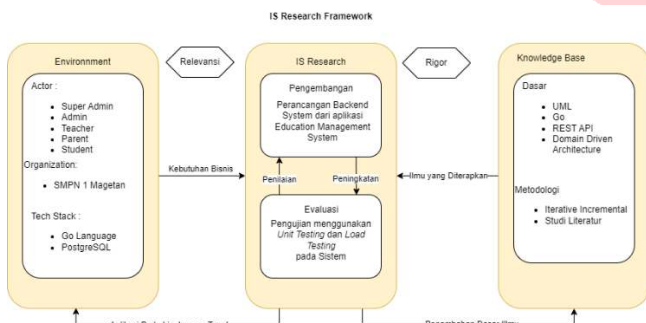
IS Research Framework

Environment

Actor :

- Super Admin
- Admin
- Teacher
- Parent
- Student

Organization:

- SMPN 1 Magetan

Tech Stack :

- Go Language
- PostgreSQL

Relevansi

Kebutuhan Bisnis

IS Research

Pengembangan

Perancangan Backend System dari aplikasi Education Management System

Penilaian

Peningkatan

Evaluasi

Pengujian menggunakan *Unit Testing* dan *Load Testing* pada Sistem

Rigor

Ilmu yang Diterapkan

Knowledge Base

Dasar

- UML
- Go
- REST API
- Domain Driven Architecture

Metodologi

- Iterative Incremental
- Studi Literatur

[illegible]

Penambahan Dasar Ilmu